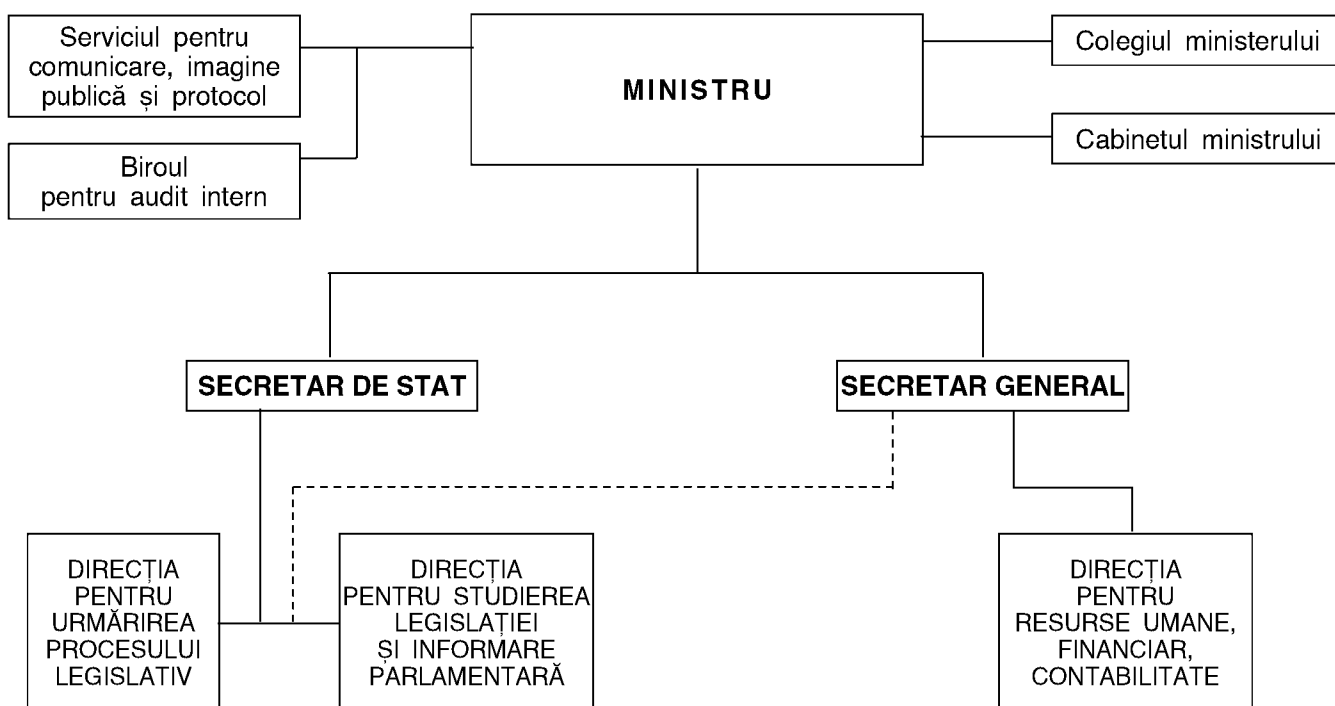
Serviciul pentru comunicare, imagine publică și protocol

Biroul pentru audit intern

MINISTRU

Colegiul ministerului

Cabinetul ministrului

SECRETAR DE STAT

SECRETAR GENERAL

DIRECȚIA PENTRU URMĂRIREA PROCESULUI LEGISLATIV

DIRECȚIA PENTRU STUDIEREA LEGISLAȚIEI ȘI INFORMARE PARLAMENTARĂ

DIRECȚIA PENTRU RESURSE UMANE, FINANCIAR, CONTABILITATE